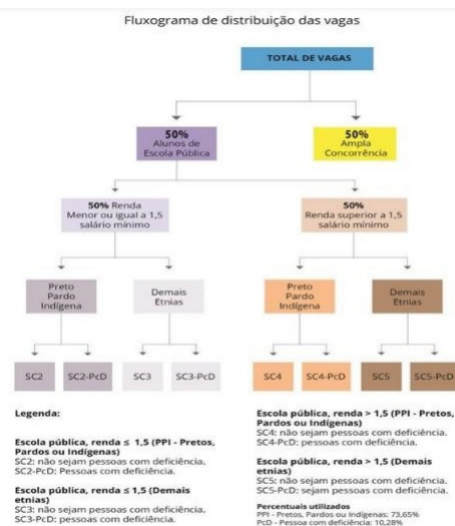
Fluxograma de distribuição das vagas

TOTAL DE VAGAS

50%
Alunos de Escola Pública

50%
Ampla Concorrência

50% Renda
Menor ou igual a 1,5 salário mínimo

50%
Renda superior a 1,5 salário mínimo

Preto Pardo Indígena

Demais Etnias

Preto Pardo Indígena

Demais Etnias

SC2

SC2-PcD

SC3

SC3-PcD

SC4

SC4-PcD

SC5

SC5-PcD

Legenda:

Escola pública, renda ≤ 1,5 (PPI - Pretos, Pardos ou Indígenas)
SC2: não sejam pessoas com deficiência.
SC2-PcD: Pessoas com deficiência.

Escola pública, renda ≤ 1,5 (Demais etnias)
SC3: não sejam pessoas com deficiência.
SC3-PcD: pessoas com deficiência.

Escola pública, renda > 1,5 (PPI - Pretos, Pardos ou Indígenas)
SC4: não sejam pessoas com deficiência.
SC4-PcD: pessoas com deficiência.

Escola pública, renda > 1,5 (Demais etnias)
SC5: não sejam pessoas com deficiência.
SC5-PcD: sejam pessoas com deficiência.

Percentuais utilizados
PPI - Pretos, Pardos ou Indígenas: 73,65%
PcD - Pessoa com deficiência: 10,28%